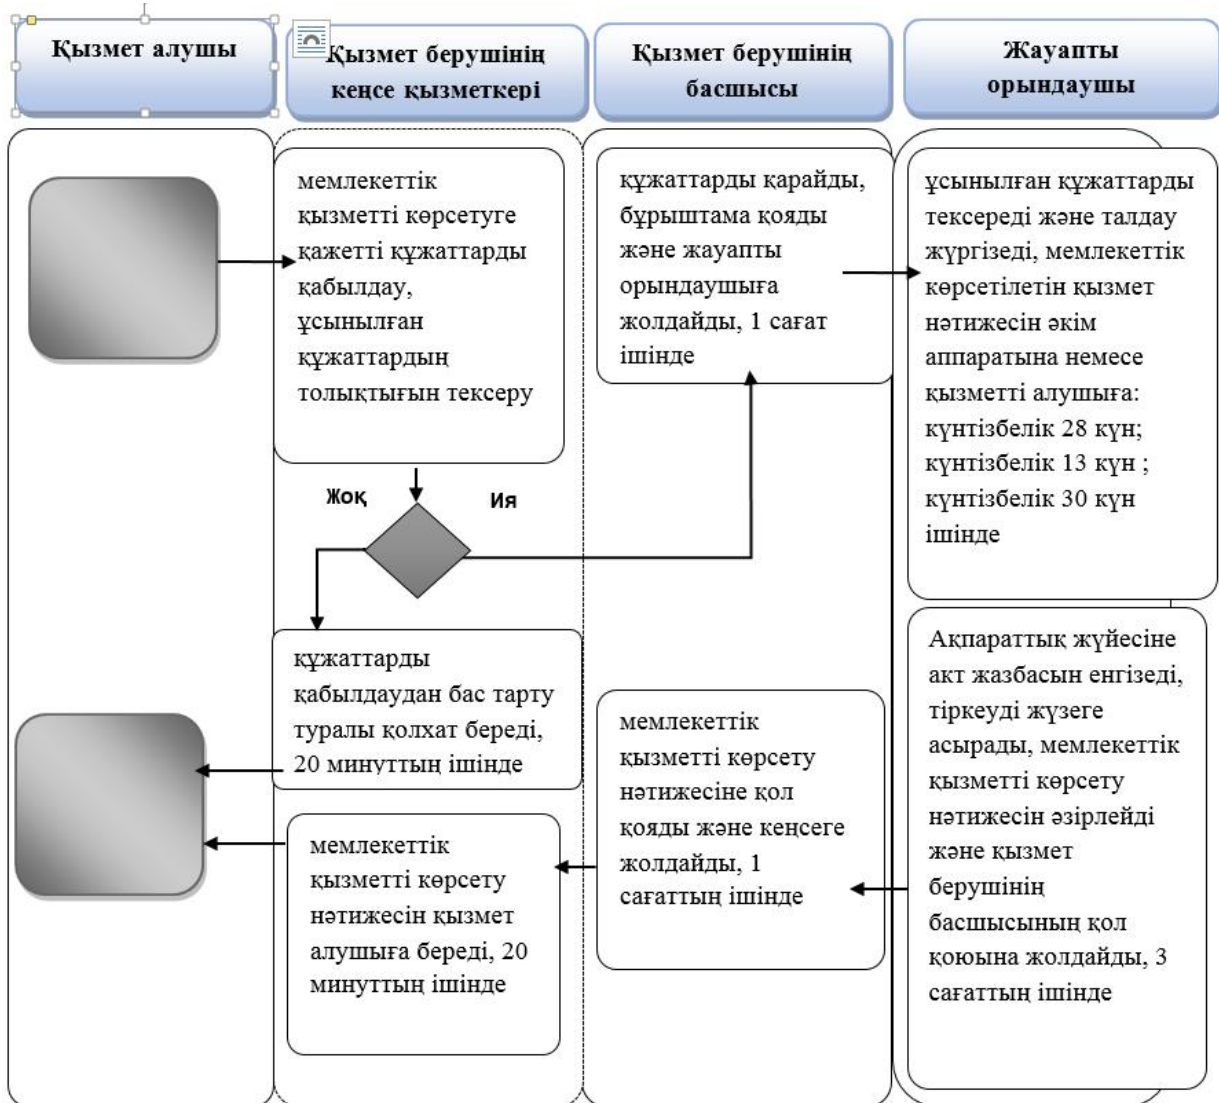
Қызмет алушы

Қызмет берушінің кеңсе қызметкері

Қызмет берушінің басшысы

Жауапты орындаушы

мемлекеттік қызметті көрсетуге қажетті құжаттарды қабылдау, ұсынылған құжаттардың толықтығын тексеру

құжаттарды қарайды, бұрыштама қояды және жауапты орындаушыға жолдайды, 1 сағат ішінде

ұсынылған құжаттарды тексереді және талдау жүргізеді, мемлекеттік көрсетілетін қызмет нәтижесін әкім аппаратына немесе қызметті алушыға: күнтізбелік 28 күн; күнтізбелік 13 күн ; күнтізбелік 30 күн ішінде

Жоқ

Ия

құжаттарды қабылдаудан бас тарту туралы қолхат береді, 20 минуттың ішінде

Ақпараттық жүйесіне акт жазбасын енгізеді, тіркеуді жүзеге асырады, мемлекеттік қызметті көрсету нәтижесін әзірлейді және қызмет берушінің басшысының қол қоюына жолдайды, 3 сағаттың ішінде

мемлекеттік қызметті көрсету нәтижесіне қол қояды және кеңсеге жолдайды, 1 сағаттың ішінде

мемлекеттік қызметті көрсету нәтижесін қызмет алушыға береді, 20 минуттың ішінде